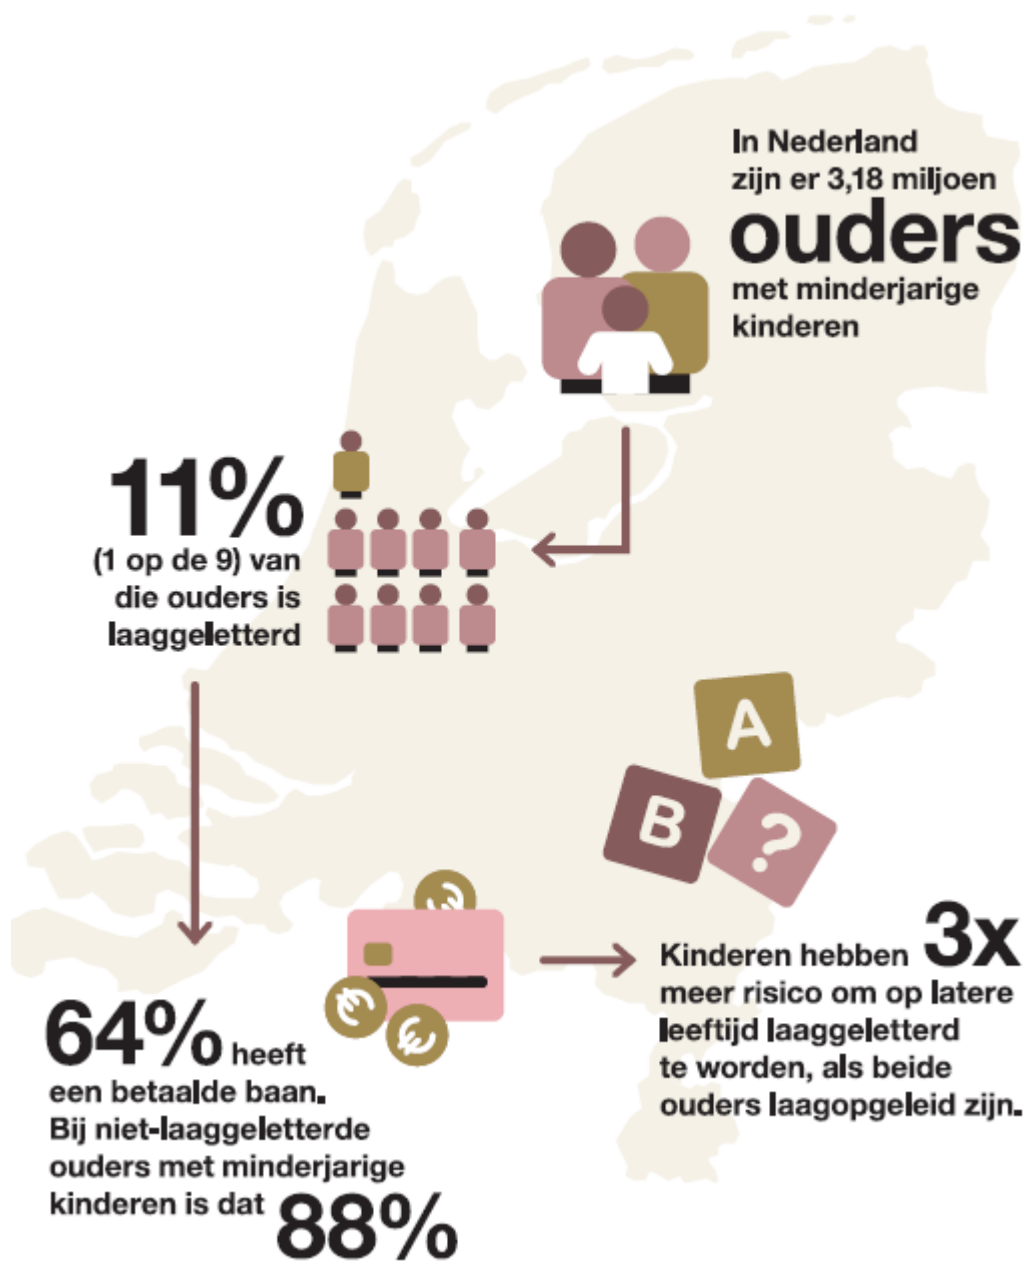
In Nederland zijn er 3,18 miljoen ouders met minderjarige kinderen

11% (1 op de 9) van die ouders is laaggeletterd

A

B

?

64% heeft een betaalde baan. Bij niet-laaggeletterde ouders met minderjarige kinderen is dat 88%

Kinderen hebben 3x meer risico om op latere leeftijd laaggeletterd te worden, als beide ouders laagopgeleid zijn.